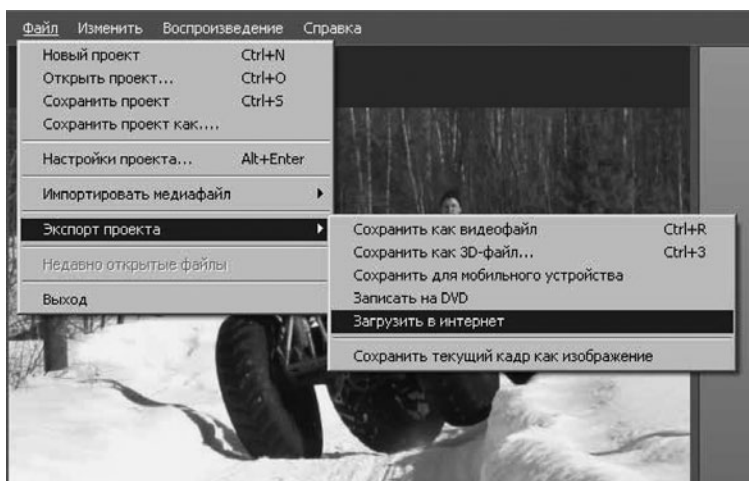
Файл Изменить Воспроизведение Справка

Новый проект Ctrl+N
Открыть проект... Ctrl+O
Сохранить проект Ctrl+S
Сохранить проект как....

Настройки проекта... Alt+Enter

Импортировать медиафайл

Экспорт проекта

Недавно открытые файлы

Выход

Сохранить как видеофайл Ctrl+R
Сохранить как 3D-файл... Ctrl+3
Сохранить для мобильного устройства
Записать на DVD
Загрузить в интернет

Сохранить текущий кадр как изображение